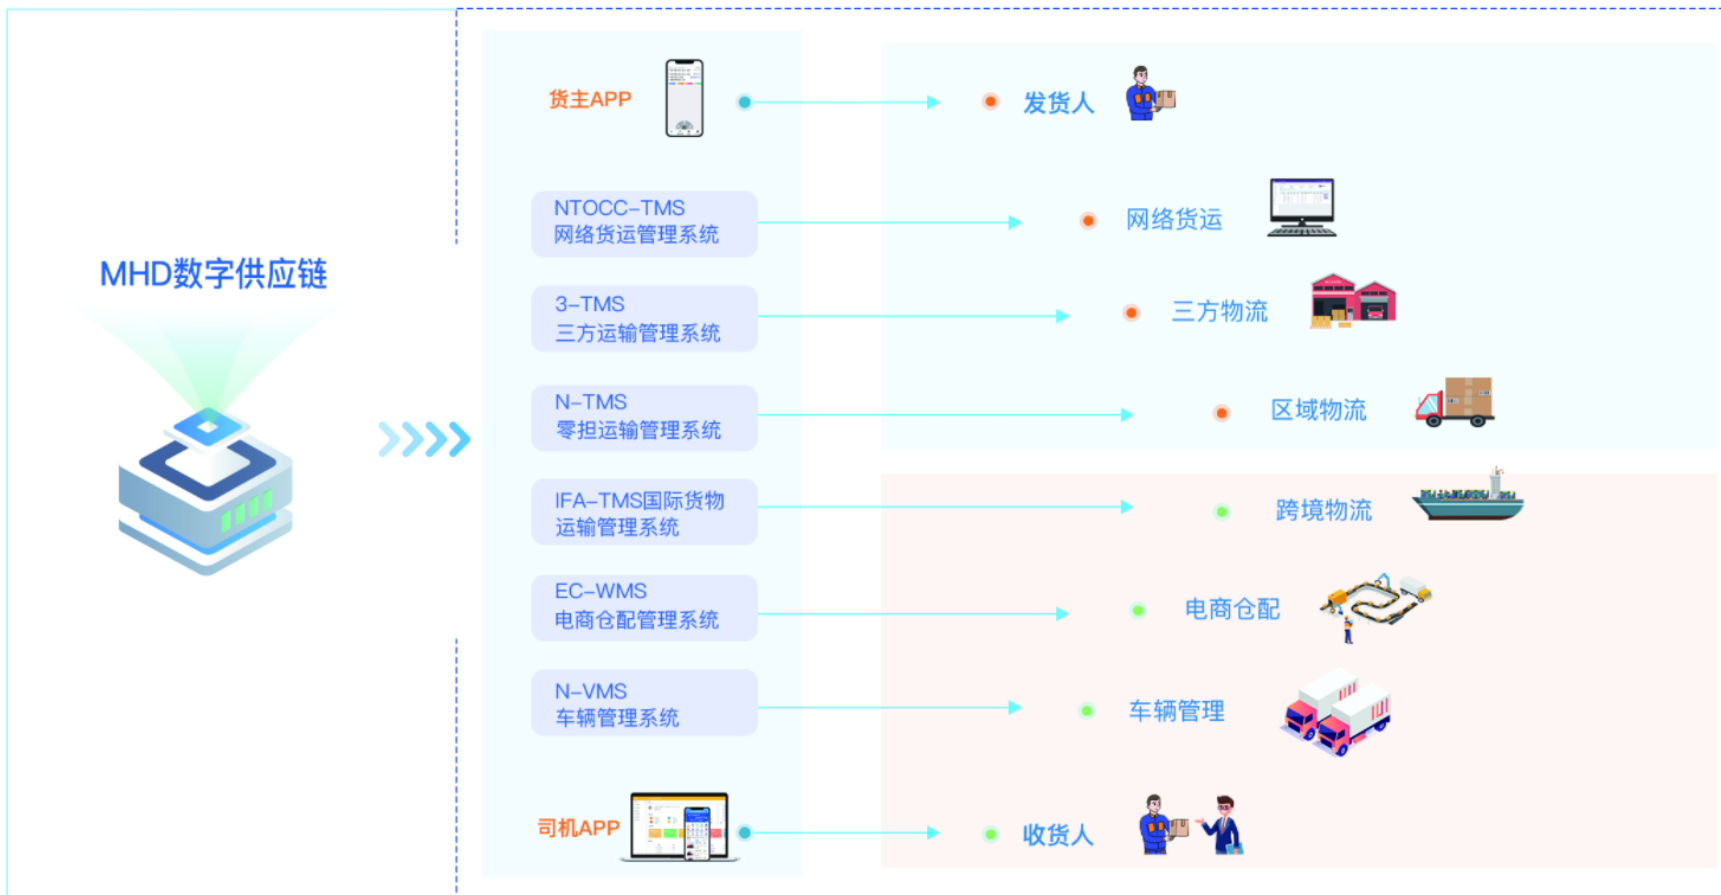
MHD数字供应链

货主APP

发货人

NTOCC-TMS
网络货运管理系统

网络货运

3-TMS
三方运输管理系统

三方物流

N-TMS
零担运输管理系统

区域物流

IFA-TMS国际货物运输管理系统

跨境物流

EC-WMS
电商仓配管理系统

电商仓配

N-VMS
车辆管理系统

车辆管理

司机APP

收货人